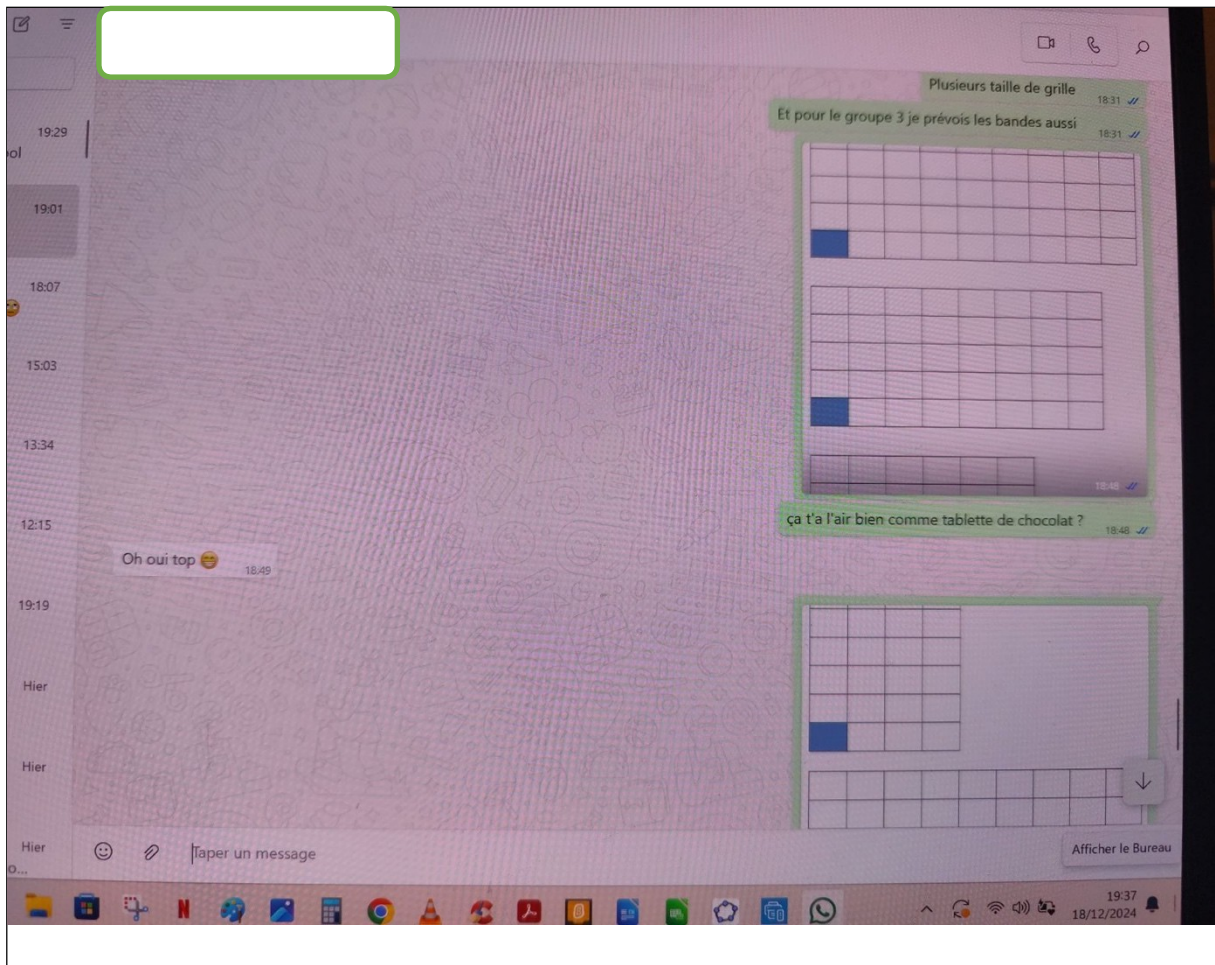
19:29
ol

19:01

18:07

15:03

13:34

12:15

19:19

Hier

Hier

Hier
o...

Plusieurs taille de grille 18:31

Et pour le groupe 3 je prévois les bandes aussi 18:31

18:48

ça t'a l'air bien comme tablette de chocolat ? 18:48

Oh oui top 😁 18:49

Taper un message

Afficher le Bureau

19:37
18/12/2024